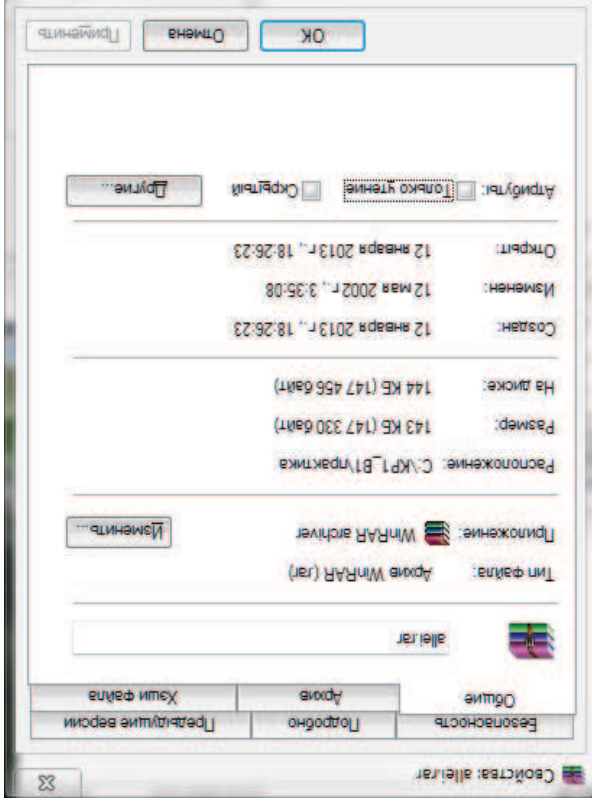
Свойства: allel.rar

Безопасность | Подробно | Предыдущие версии
Общие | Архив | Хэши файлов

allel.rar

Тип файла: Архив WinRAR (.rar)

Приложение: WinRAR archiver Изменить...

Расположение: C:\KP1_B1\практика

Размер: 143 КБ (147 330 байт)

На диске: 144 КБ (147 456 байт)

Создан: 12 января 2013 г., 18:26:23

Изменен: 12 мая 2002 г., 3:35:08

Открыт: 12 января 2013 г., 18:26:23

Атрибуты: Только чтение Скрытый Другие...

ОК Отмена Применить